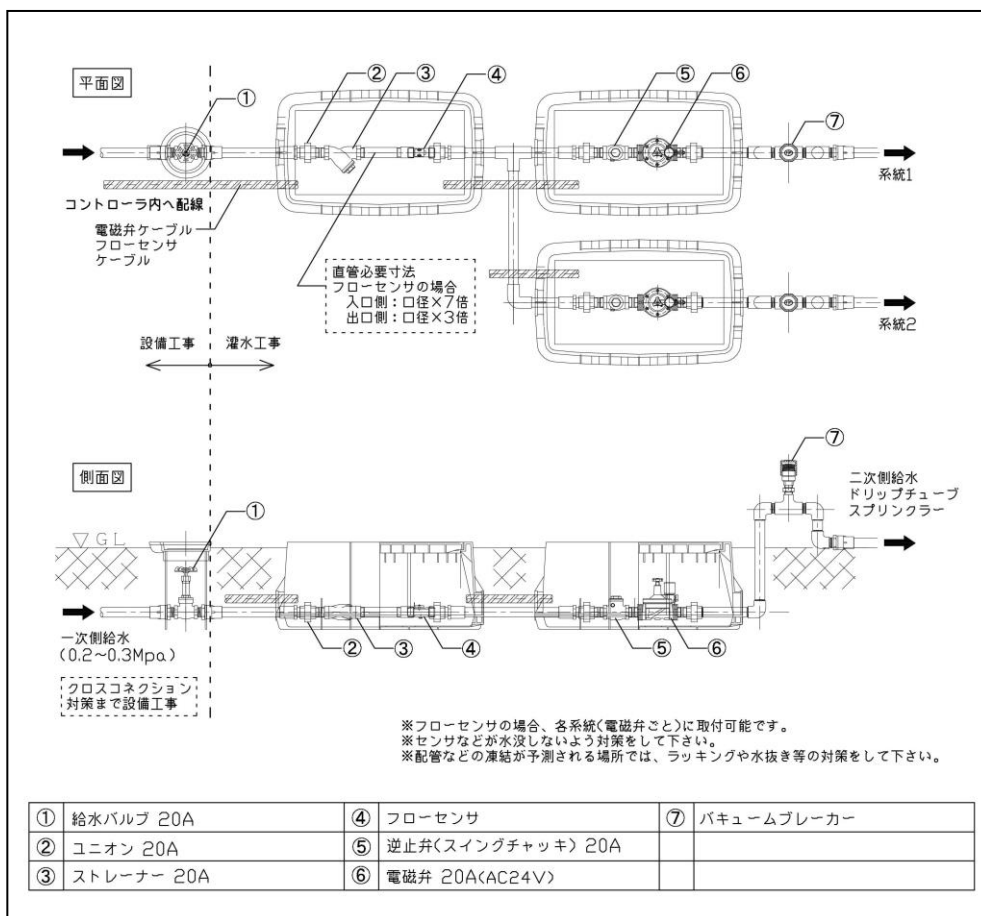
平面図

①

②

③

④

⑤

⑥

⑦

系統1

コントローラ内へ配線

電磁弁ケーブル
フローセンサ
ケーブル

直管必要寸法
フローセンサの場合
入口側：口径×7倍
出口側：口径×3倍

系統2

設備工事

灌水工事

側面図

⑦

二次側給水
ドリップチューブ
スプリンクラー

①

▽GL

一次側給水
(0.2~0.3Mpa)

②

③

④

⑤

⑥

クロスコネクション
対策まで設備工事

※フローセンサの場合、各系統(電磁弁ごと)に取付可能です。
※センサなどが水没しないよう対策をして下さい。
※配管などの凍結が予測される場所では、ラッキングや水抜き等の対策をして下さい。

| ① | 給水バルブ 20A | ④ | フローセンサ | ⑦ | バキュームブレーカー |
|---|---|---|---|---|---|
| ② | ユニオン 20A | ⑤ | 逆止弁(スイングチャッキ) 20A | | |
| ③ | ストレーナー 20A | ⑥ | 電磁弁 20A(AC24V) | | |